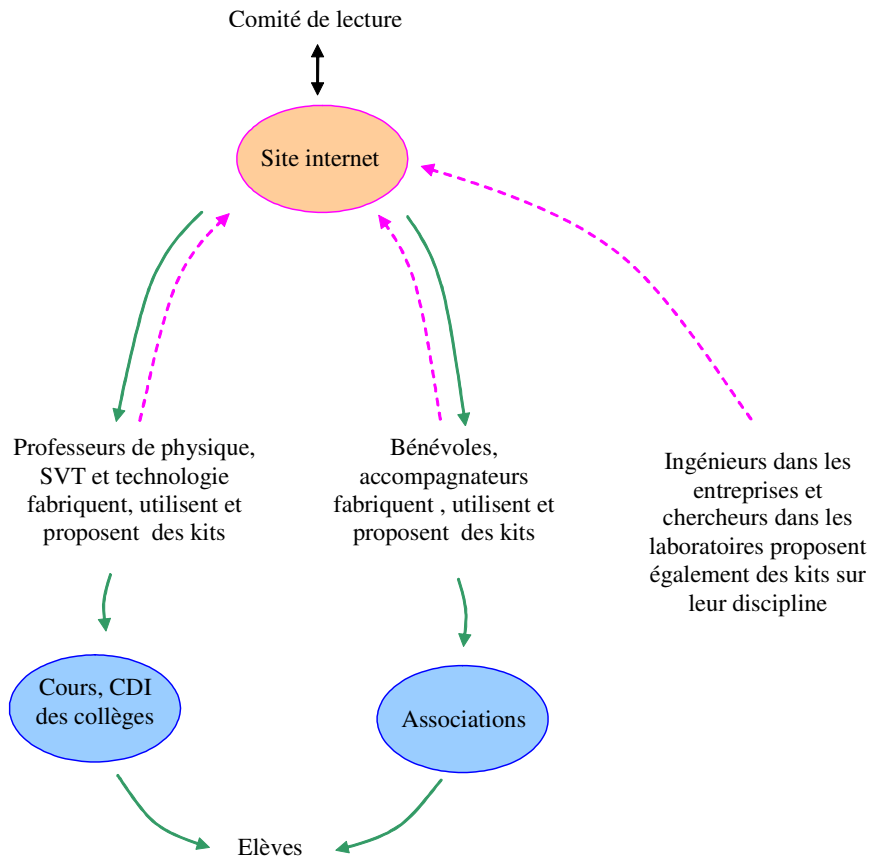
Comité de lecture

Site internet

Professeurs de physique, SVT et technologie fabriquent, utilisent et proposent des kits

Bénévoles, accompagnateurs fabriquent , utilisent et proposent des kits

Ingénieurs dans les entreprises et chercheurs dans les laboratoires proposent également des kits sur leur discipline

Cours, CDI des collèges

Associations

Elèves